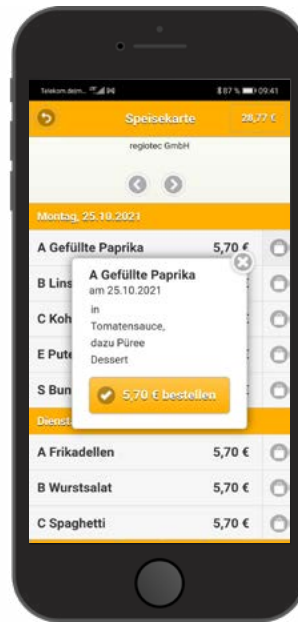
Telekom.de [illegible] 87 % 09:41

Speisekarte 28,77 €

reglotec GmbH

Montag, 25.10.2021

A Gefüllte Paprika 5,70 €

B Lins

C Koh

E Pute

S Bun

A Gefüllte Paprika
am 25.10.2021
in Tomatensauce, dazu Püree
Dessert

5,70 € bestellen

Dienst

A Frikadellen 5,70 €

B Wurstsalat 5,70 €

C Spaghetti 5,70 €